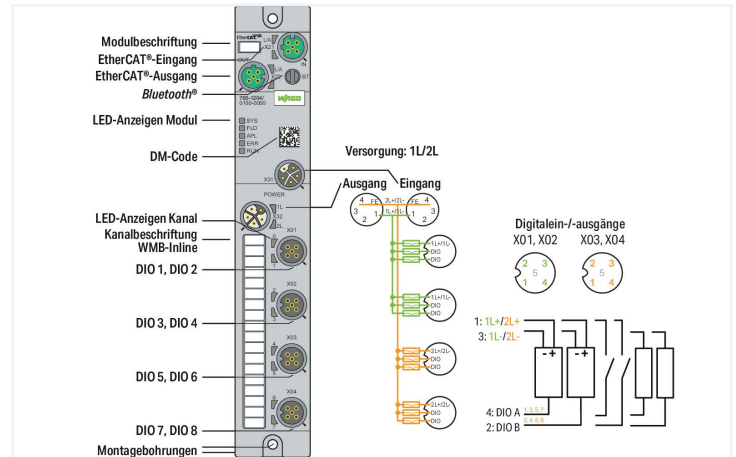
Modulbeschriftung
EtherCAT®-Eingang
EtherCAT®-Ausgang
Bluetooth®
LED-Anzeigen Modul
DM-Code
LED-Anzeigen Kanal
Kanalbeschriftung WMB-Inline
DIO 1, DIO 2
DIO 3, DIO 4
DIO 5, DIO 6
DIO 7, DIO 8
Montagebohrungen

EtherCAT
L/A
X2
IN
OUT
X1
ST
765-1204/ 0100-0000
WAGO
SYS
FLD
APL
ERR
RUN
X31
POWER
1L
X32
2L
X01
X02
X03
X04

Versorgung: 1L/2L
Ausgang
Eingang
4 FE 3
2L+/2L-
1L+/1L-
2 1
FE 4
1 3
2
1L+/1L-
DIO
DIO
1L+/1L-
DIO
DIO
2L+/2L-
DIO
DIO
2L+/2L-
DIO
DIO

Digitalein-/-ausgänge
X01, X02
X03, X04
2 3
5
1 4
2 3
5
1 4

1: 1L+/2L+
3: 1L-/2L-
4: DIO A 1, 3, 5, 7
2: DIO B 2, 4, 6, 8